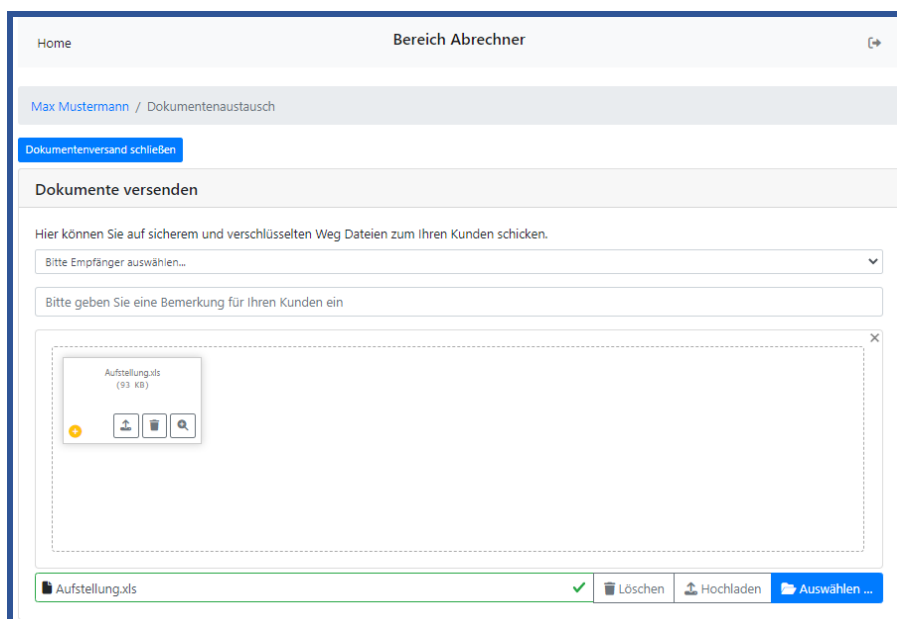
Home

Bereich Abrechner

Max Mustermann / Dokumentenaustausch

Dokumentenversand schließen

Dokumente versenden

Hier können Sie auf sicherem und verschlüsselten Weg Dateien zum Ihren Kunden schicken.

Bitte Empfänger auswählen...

Bitte geben Sie eine Bemerkung für Ihren Kunden ein

Aufstellung.xls
(93 KB)

Aufstellung.xls

Löschen

Hochladen

Auswählen ...